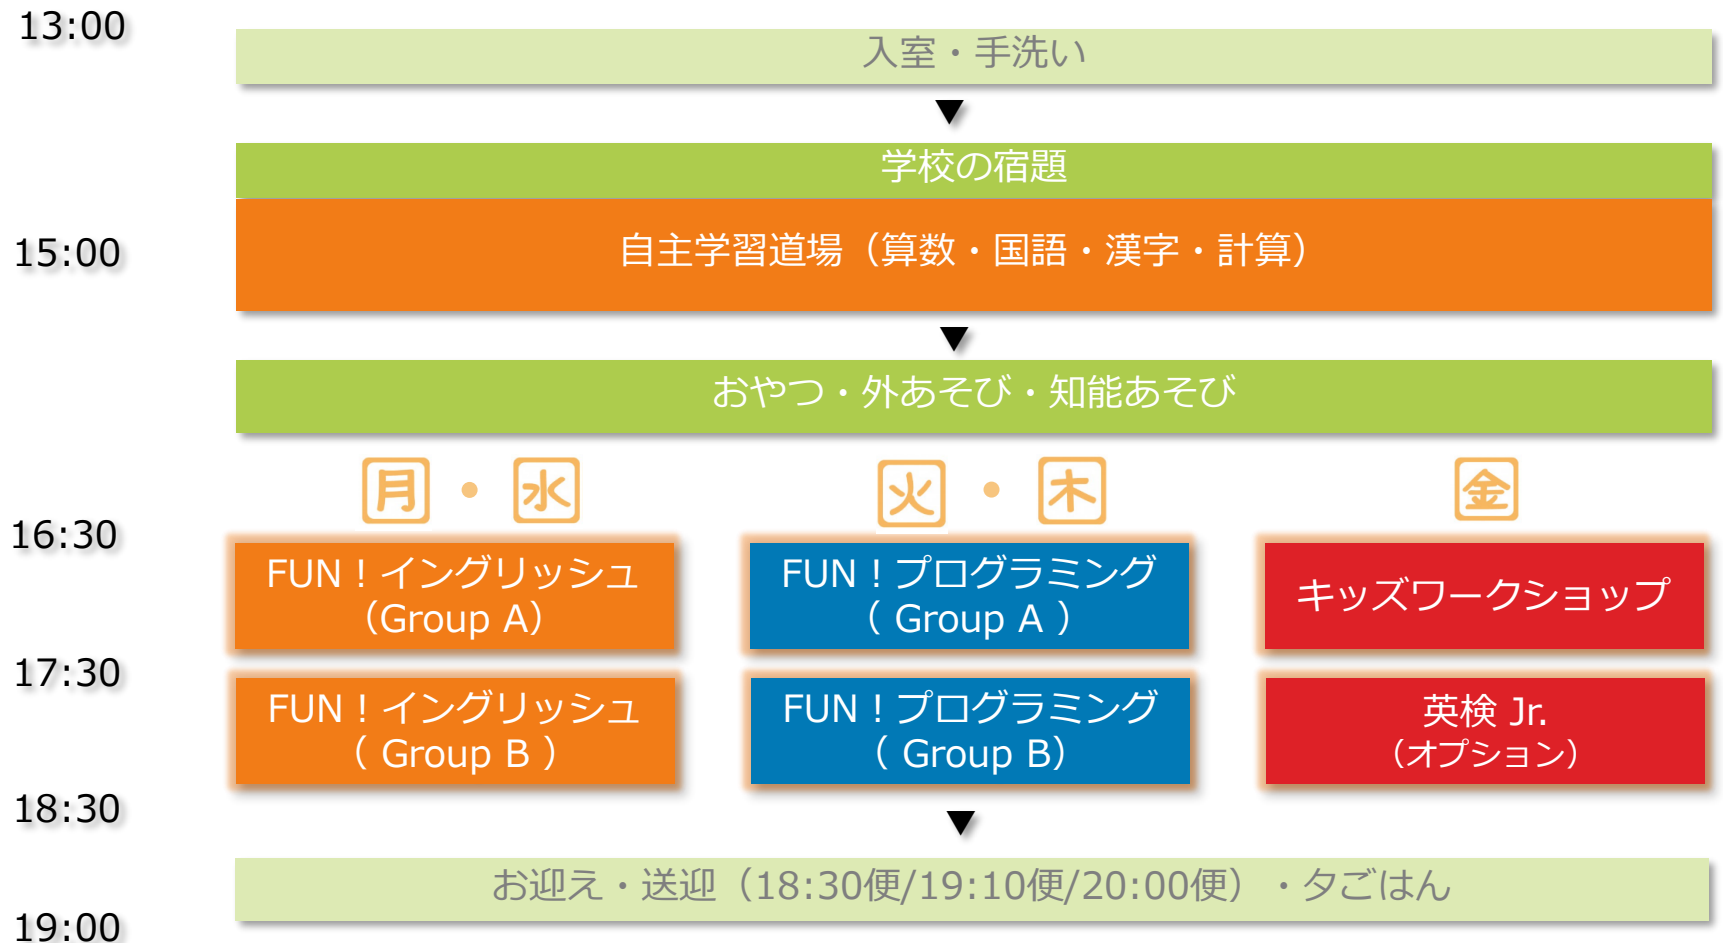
13:00

入室・手洗い

▼

学校の宿題

15:00

自主学習道場（算数・国語・漢字・計算）

▼

おやつ・外あそび・知能あそび

月・水

火・木

金

16:30

FUN！イングリッシュ（Group A）

FUN！プログラミング（ Group A ）

キッズワークショップ

17:30

FUN！イングリッシュ（ Group B ）

FUN！プログラミング（ Group B）

英検 Jr.（オプション）

18:30

▼

お迎え・送迎（18:30便/19:10便/20:00便）・夕ごはん

19:00